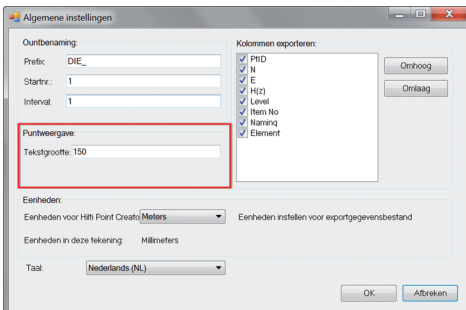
Algemene instellingen

Ountbenaming:

Prefix: DIE_

Startnr.: 1

Interval: 1

Puntweergave:

Tekstgrootte: 150

Kolommen exporteren:

PtID
N
E
H(z)
Level
Item No
Naming
Element

Omhoog

Omlaag

Eenheden:

Eenheden voor Hilti Point Creato Meters

Eenheden instellen voor exportgegevensbestand

Eenheden in deze tekening: Millimeters

Taal: Nederlands (NL)

OK

Afbreken